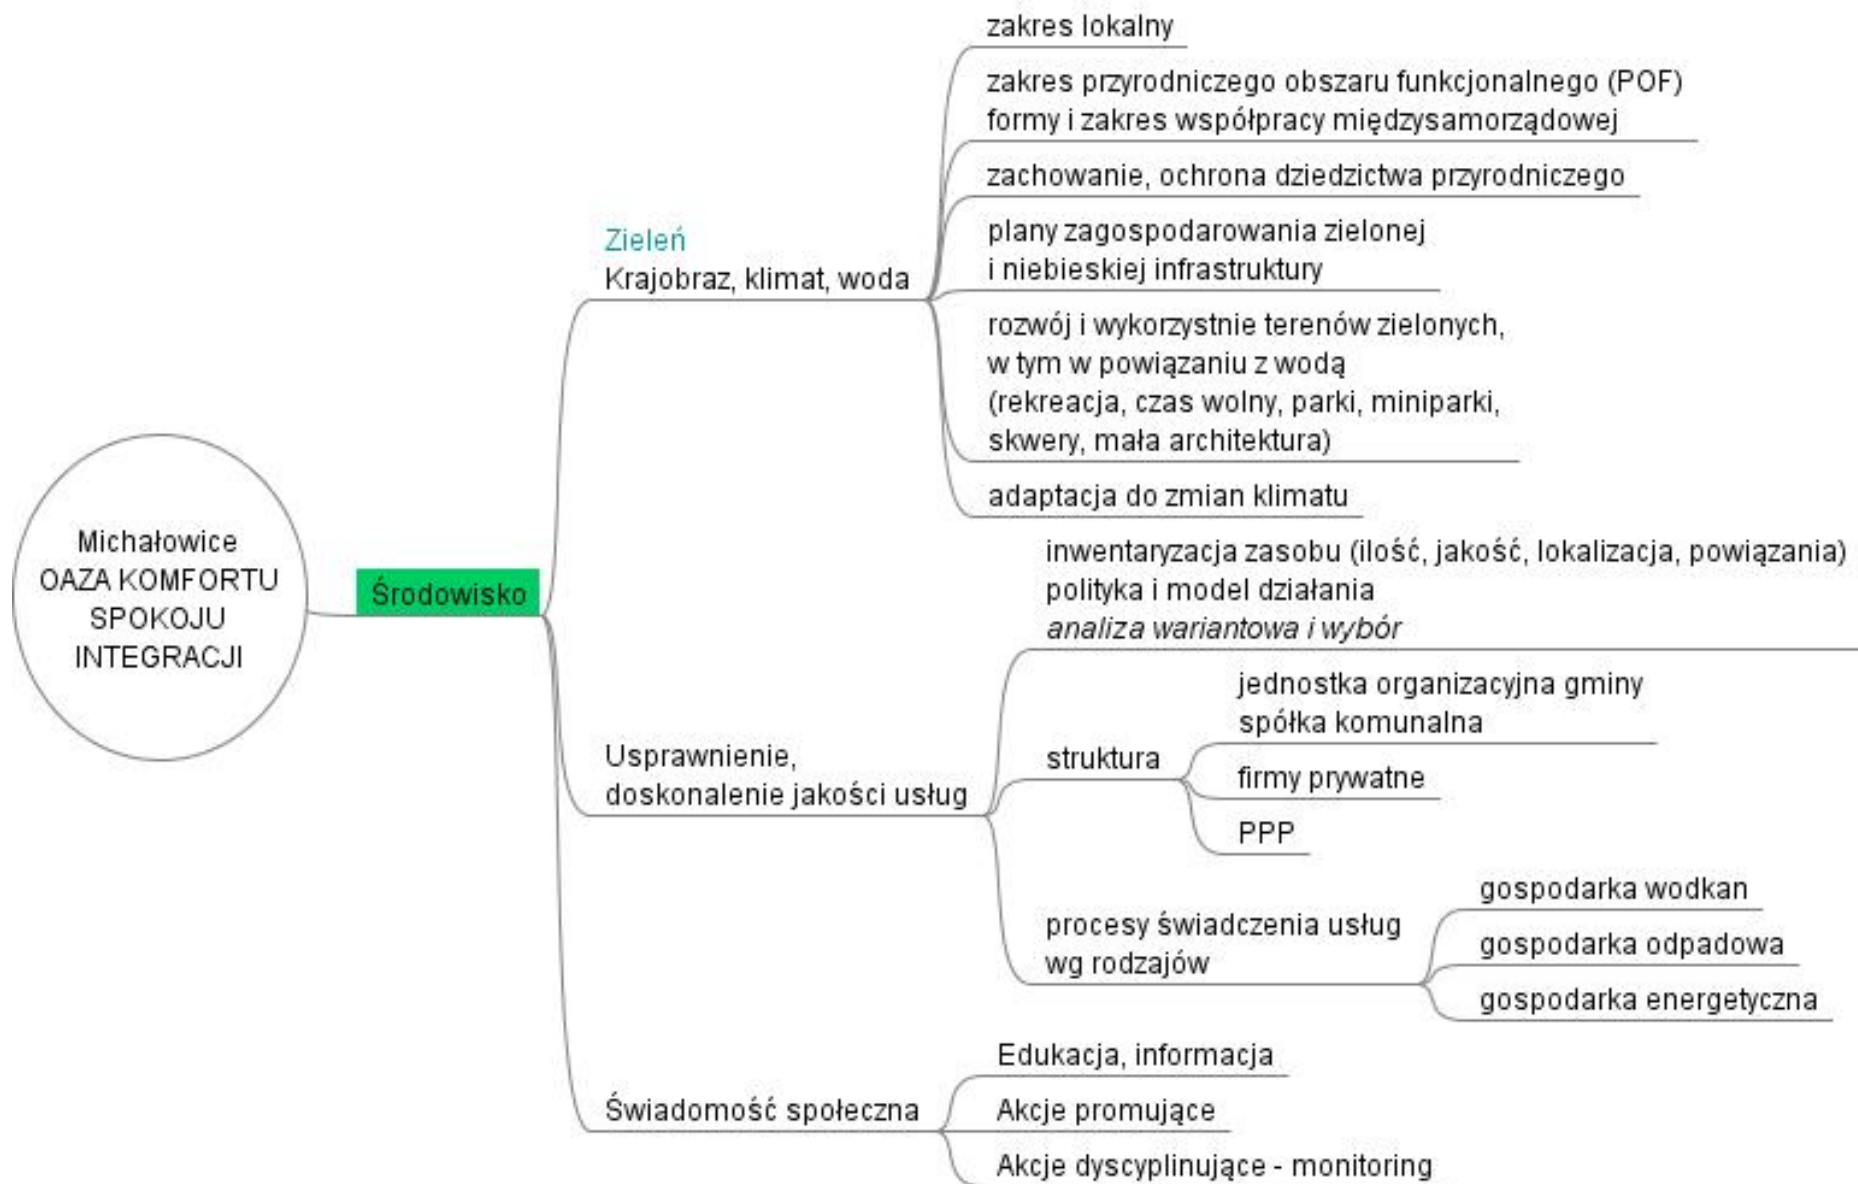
Michałowice
OAZA KOMFORTU
SPOKOJU
INTEGRACJI

Środowisko

Zieleń
Krajobraz, klimat, woda

zakres lokalny

zakres przyrodniczego obszaru funkcjonalnego (POF)
formy i zakres współpracy międzysamorządowej

zachowanie, ochrona dziedzictwa przyrodniczego

plany zagospodarowania zielonej
i niebieskiej infrastruktury

rozwój i wykorzystnie terenów zielonych,
w tym w powiązaniu z wodą
(rekreacja, czas wolny, parki, miniparki,
skwery, mała architektura)

adaptacja do zmian klimatu

Usprawnienie,
doskonalenie jakości usług

inwentaryzacja zasobu (ilość, jakość, lokalizacja, powiązania)
polityka i model działania
*analiza wariantowa i wybór*

struktura

jednostka organizacyjna gminy
spółka komunalna

firmy prywatne

PPP

procesy świadczenia usług
wg rodzajów

gospodarka wodkan

gospodarka odpadowa

gospodarka energetyczna

Świadomość społeczna

Edukacja, informacja

Akcje promujące

Akcje dyscyplinujące - monitoring